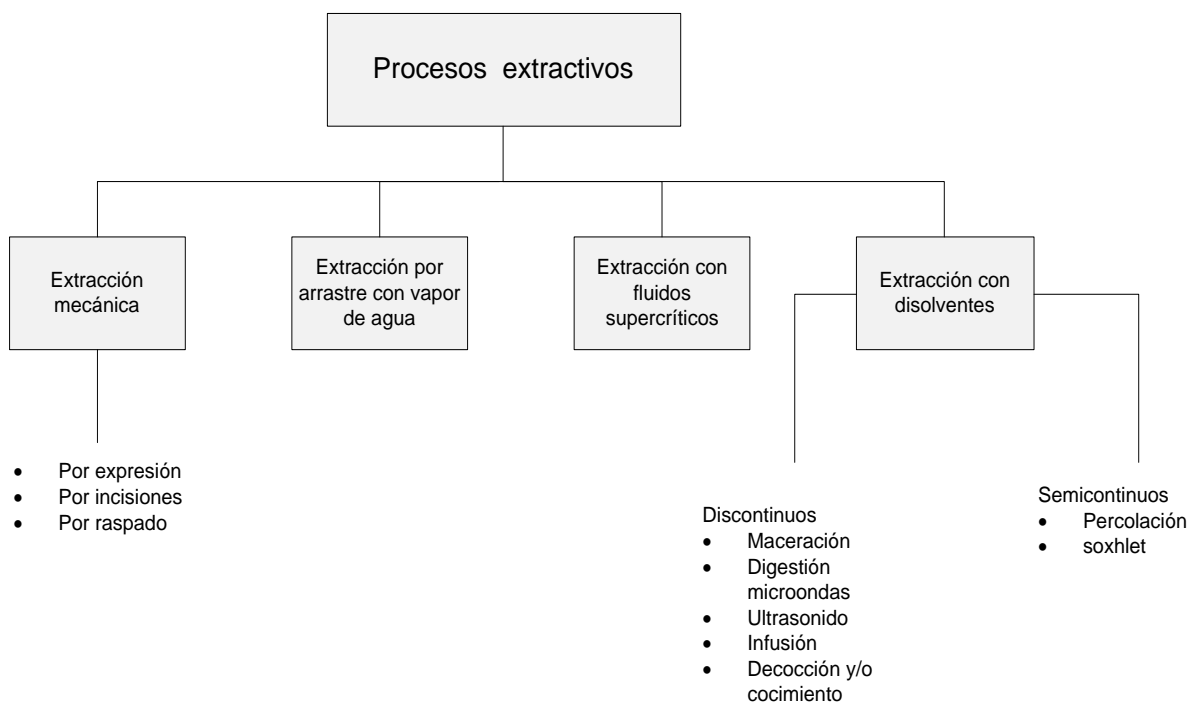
Procesos extractivos

Extracción mecánica

Extracción por arrastre con vapor de agua

Extracción con fluidos supercríticos

Extracción con disolventes

- Por expresión
- Por incisiones
- Por raspado

Discontinuos
- Maceración
- Digestión microondas
- Ultrasonido
- Infusión
- Decocción y/o cocimiento

Semicontinuos
- Percolación
- soxhlet